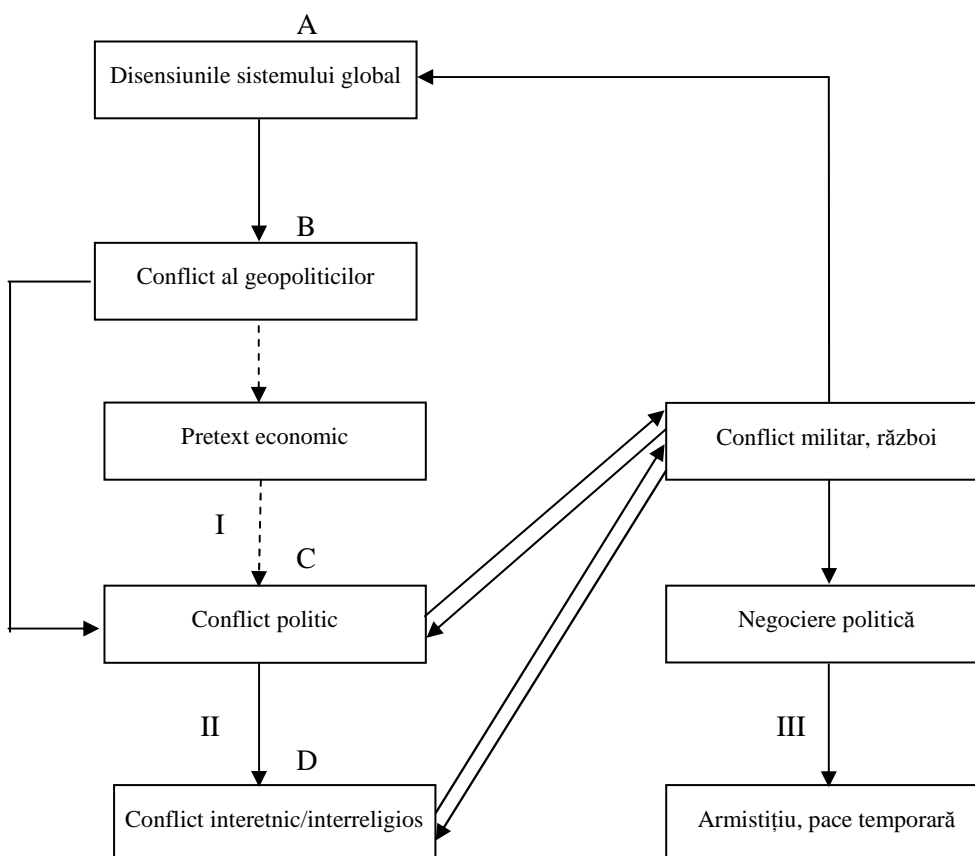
A

Disensiunile sistemului global

B

Conflict al geopoliticilor

Pretext economic

I

C

Conflict politic

II

D

Conflict interetnic/interreligios

Conflict militar, război

Negociere politică

III

Armistițiu, pace temporară